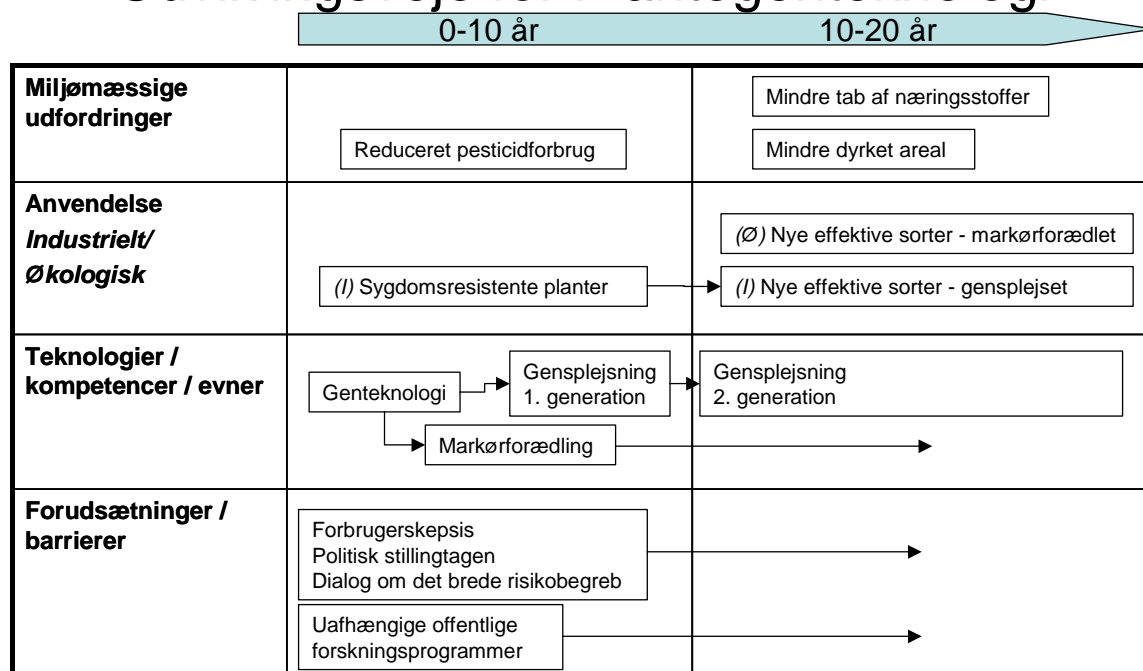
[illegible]

0-10 år

10-20 år

| | 0-10 år | 10-20 år |
|---|---|---|
| **Miljømæssige udfordringer** | Reduceret pesticidforbrug | Mindre tab af næringsstoffer<br>Mindre dyrket areal |
| **Anvendelse**<br>***Industrielt/ Økologisk*** | *(I)* Sygdomsresistente planter | *(Ø)* Nye effektive sorter - markørforædlet<br>*(I)* Nye effektive sorter - gensplejset |
| **Teknologier / kompetencer / evner** | Genteknologi<br>Gensplejsning 1. generation<br>Markørforædling | Gensplejsning 2. generation |
| **Forudsætninger / barrierer** | Forbrugerskepsis<br>Politisk stillingtagen<br>Dialog om det brede risikobegreb<br>Uafhængige offentlige forskningsprogrammer | |